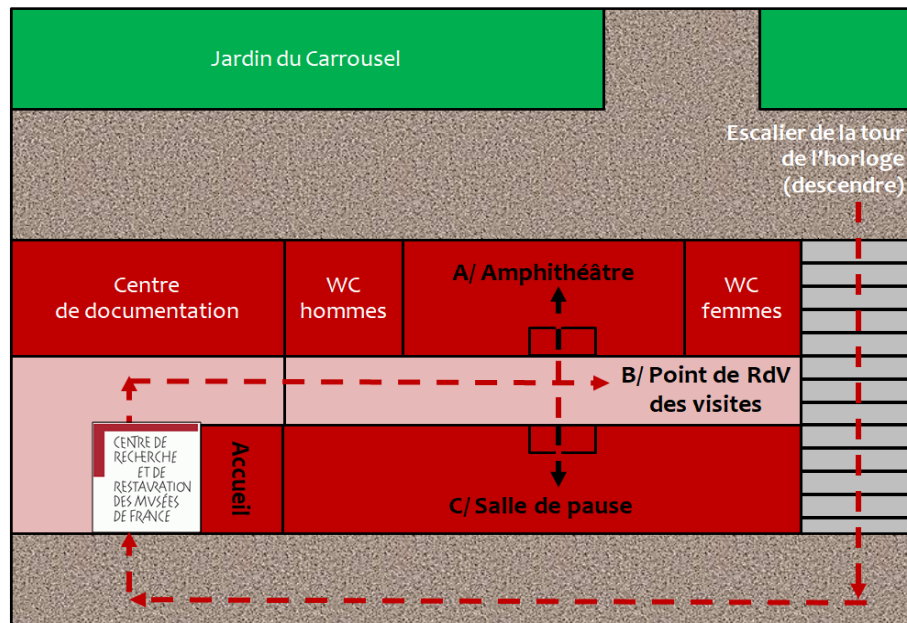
Jardin du Carrousel

Escalier de la tour de l'horloge (descendre)

Centre de documentation

WC hommes

A/ Amphithéâtre

WC femmes

B/ Point de RdV des visites

CENTRE DE RECHERCHE ET DE RESTAVRATION DES MVSÉES DE FRANCE

Accueil

C/ Salle de pause